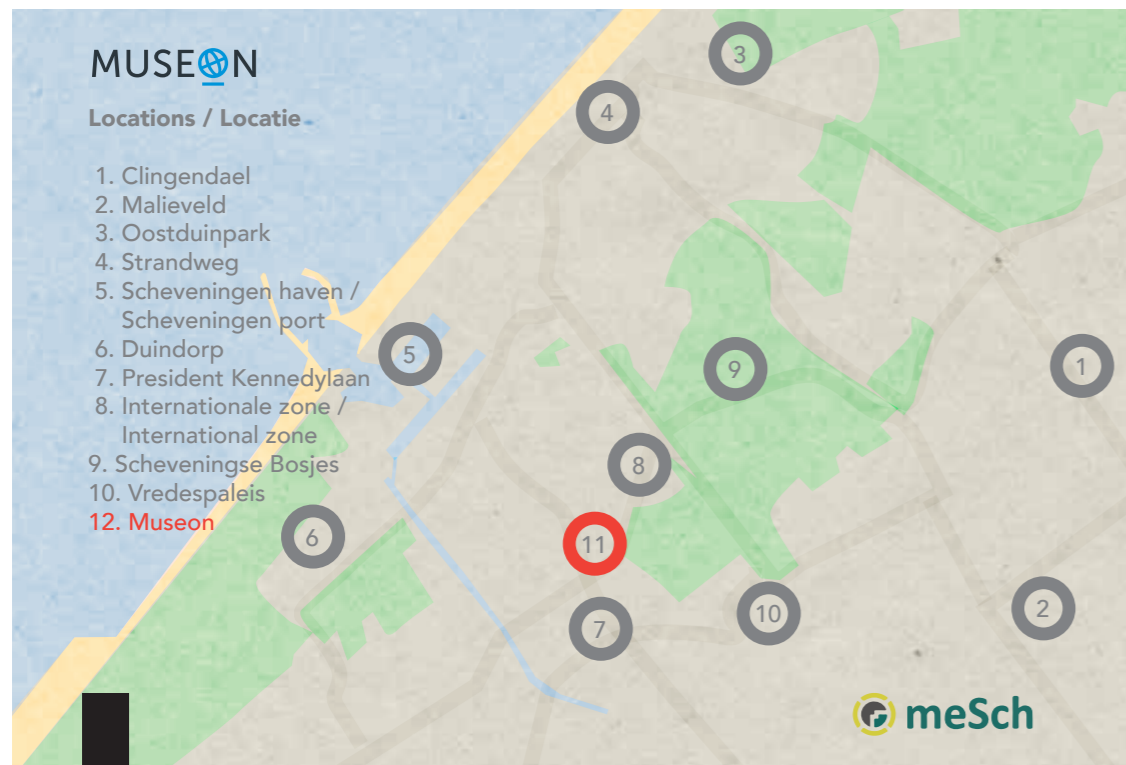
MUSEON

Locations / Locatie

1. Clingendael
2. Malieveld
3. Oostduinpark
4. Strandweg
5. Scheveningen haven / Scheveningen port
6. Duindorp
7. President Kennedylaan
8. Internationale zone / International zone
9. Scheveningse Bosjes
10. Vredespaleis
12. Museon

3
4
5
9
1
8
11
6
10
7
2

meSch